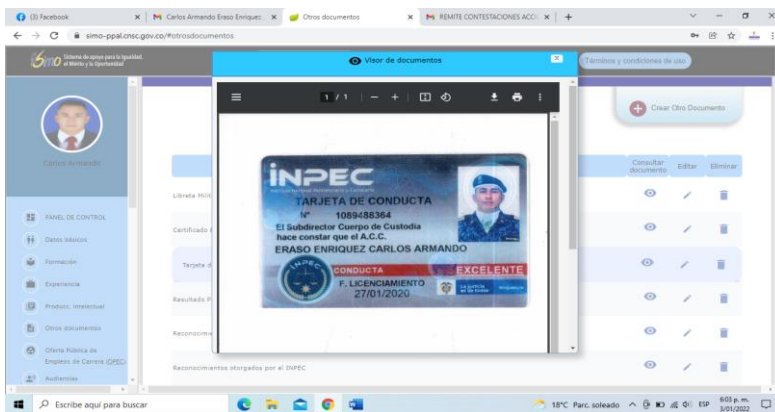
(3) Facebook
Carlos Armando Eraso Enriquez
Otros documentos
REMITE CONTESTACIONES ACC
simo-ppal.cnsc.gov.co/#otrosdocumentos

Simo Sistema de apoyo para la Igualdad, el Mérito y la Oportunidad
Términos y condiciones de uso

Visor de documentos

1 / 1

INPEC
Instituto Nacional Penitenciario y Carcelario
TARJETA DE CONDUCTA
Nº 1089488364
El Subdirector Cuerpo de Custodia hace constar que el A.C.C.
ERASO ENRIQUEZ CARLOS ARMANDO
INPEC
CONDUCTA EXCELENTE
F. LICENCIAMIENTO
27/01/2020

Crear Otro Documento

Carlos Armando

PANEL DE CONTROL
Datos básicos
Formación
Experiencia
Produc. Intelectual
Otros documentos
Oferta Pública de Empleos de Carrera (OPEC)
Audiencias

Consultar documento
Editar
Eliminar

Libreta Milit
Certificado
Tarjeta d
Resultado P
Reconocimie
Reconocimientos otorgados por el INPEC

Escribe aquí para buscar
18°C Parc. soleado
ESP
6:03 p. m.
3/01/2022